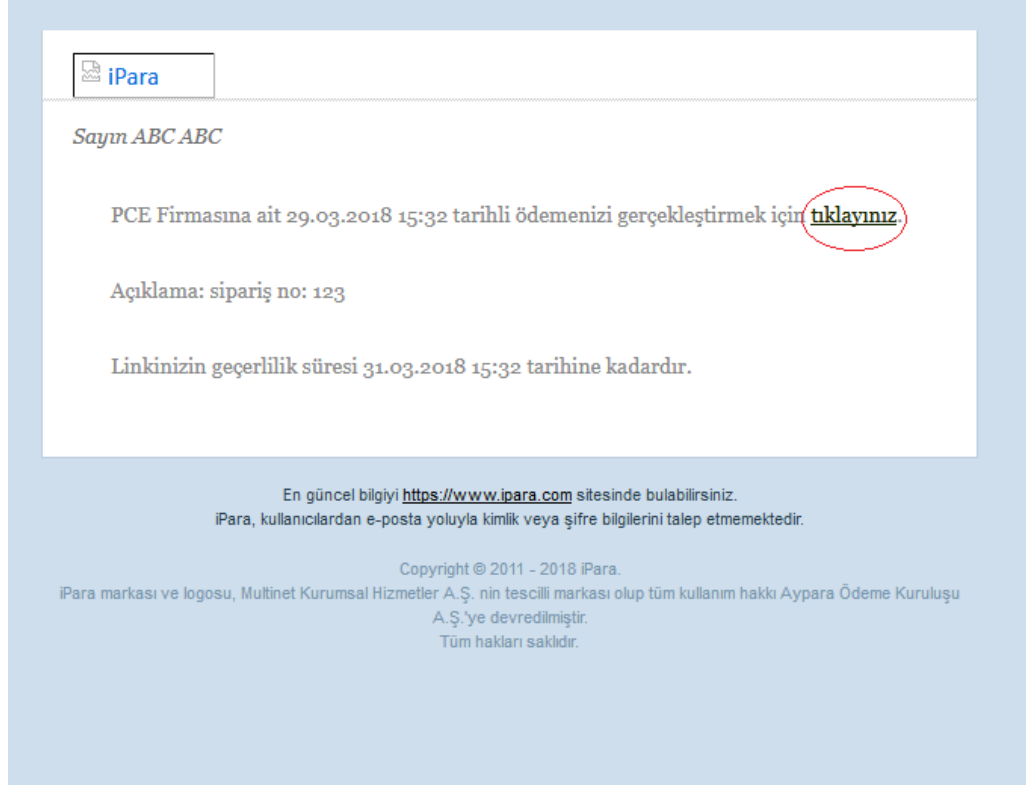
iPara

Sayın ABC ABC

PCE Firmasına ait 29.03.2018 15:32 tarihli ödemenizi gerçekleştirmek için tıklayınız.

Açıklama: sipariş no: 123

Linkinizin geçerlilik süresi 31.03.2018 15:32 tarihine kadardır.

En güncel bilgiyi https://www.ipara.com sitesinde bulabilirsiniz.
iPara, kullanıcılardan e-posta yoluyla kimlik veya şifre bilgilerini talep etmemektedir.

Copyright © 2011 - 2018 iPara.
iPara markası ve logosu, Multinet Kurumsal Hizmetler A.Ş. nin tescilli markası olup tüm kullanım hakkı Aypara Ödeme Kuruluşu A.Ş.'ye devredilmiştir.
Tüm hakları saklıdır.